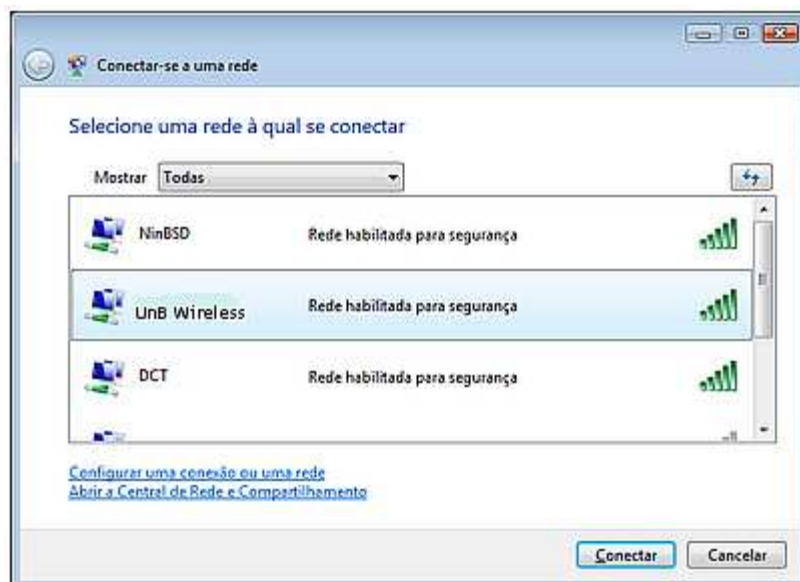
Conectar-se a uma rede

Selecione uma rede à qual se conectar

Mostrar Todas

NinBSD Rede habilitada para segurança

UnB Wireless Rede habilitada para segurança

DCT Rede habilitada para segurança

Configurar uma conexão ou uma rede
Abrir a Central de Rede e Compartilhamento

Conectar Cancelar